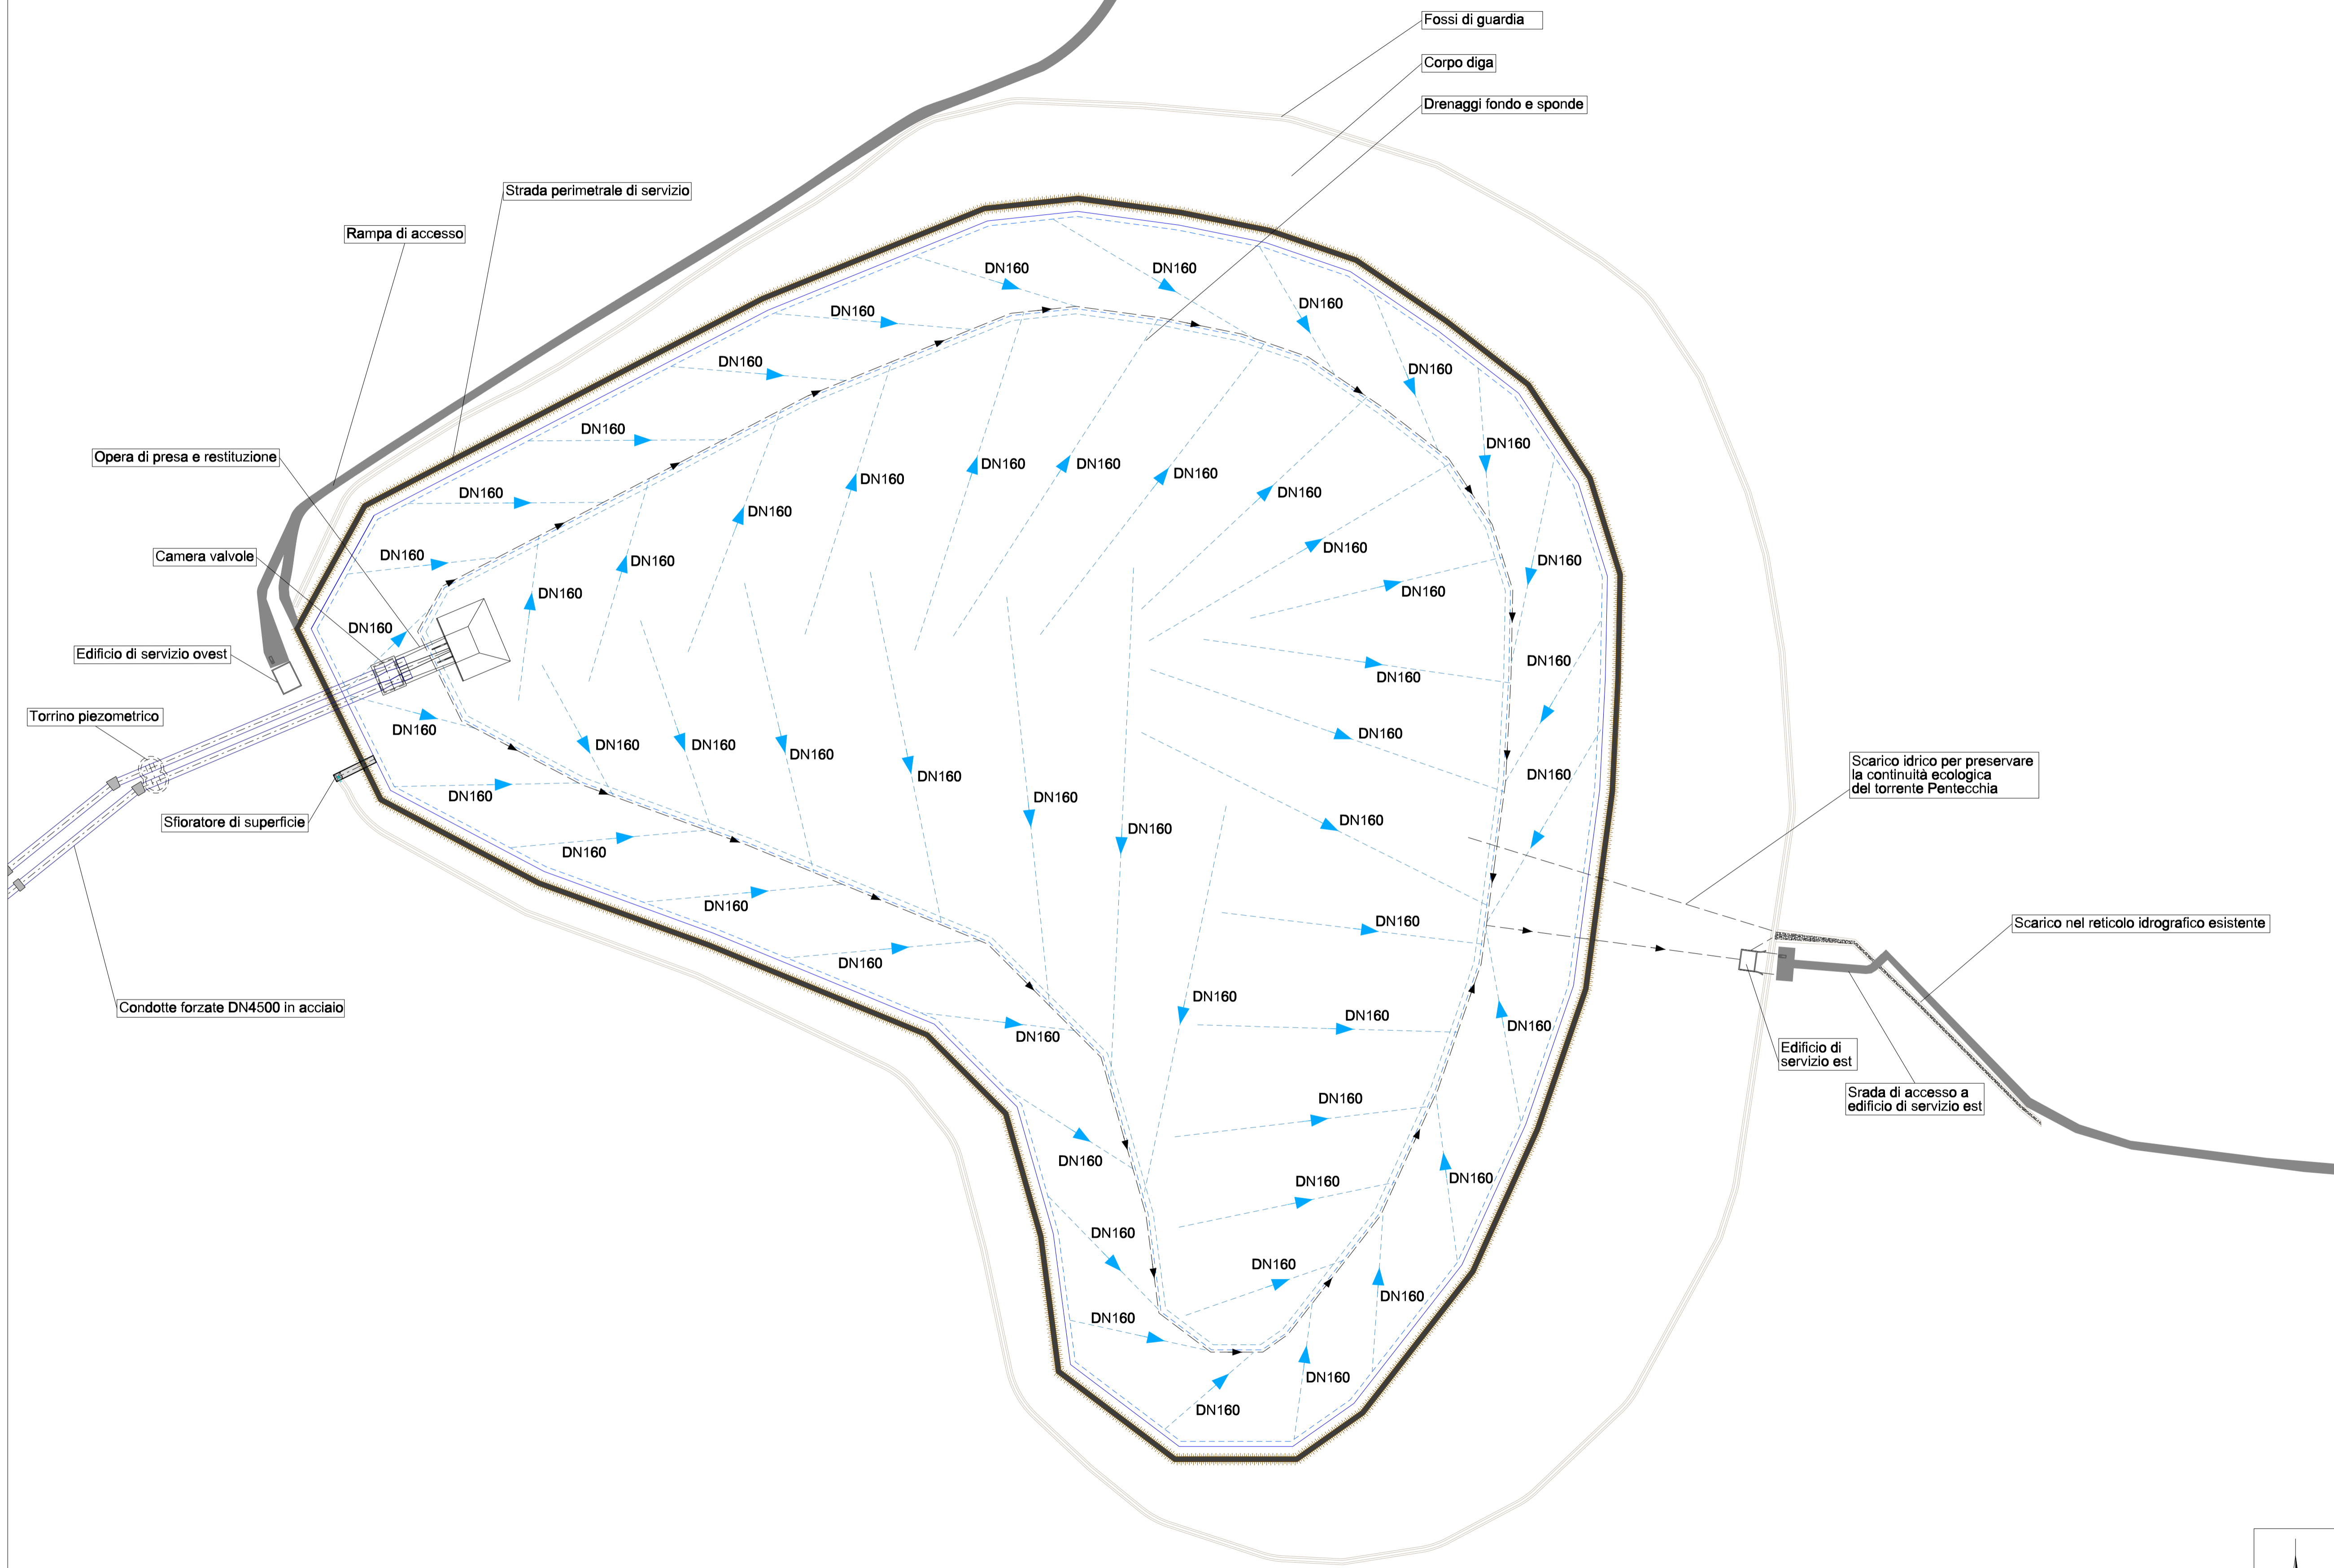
Fossi di guardia

Corpo diga

Drenaggi fondo e sponde

Strada perimetrale di servizio

Rampa di accesso

Opera di presa e restituzione

Camera valvole

Edificio di servizio ovest

Torrino piezometrico

Sfioratore di superficie

Condotte forzate DN4500 in acciaio

Scarico idrico per preservare la continuità ecologica del torrente Pentecchia

Scarico nel reticolo idrografico esistente

Edificio di servizio est

Srada di accesso a edificio di servizio est

DN160 DN160 DN160 DN160 DN160 DN160 DN160 DN160 DN160 DN160 DN160 DN160 DN160 DN160 DN160 DN160 DN160 DN160 DN160 DN160 DN160 DN160 DN160 DN160 DN160 DN160 DN160 DN160 DN160 DN160 DN160 DN160 DN160 DN160 DN160 DN160 DN160 DN160 DN160 DN160 DN160 DN160 DN160 DN160 DN160 DN160 DN160 DN160 DN160 DN160 DN160 DN160 DN160 DN160 DN160 DN160 DN160 DN160 DN160 DN160 DN160 DN160 DN160 DN160